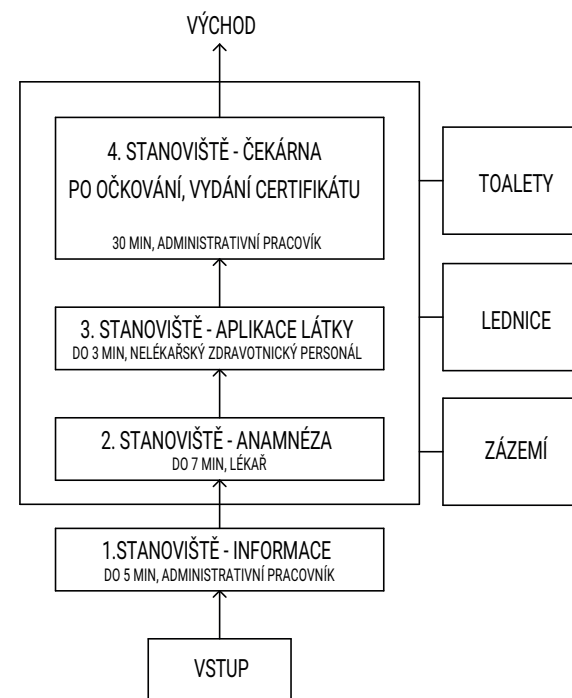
VÝCHOD

4. STANOVIŠTĚ - ČEKÁRNA
PO OČKOVÁNÍ, VYDÁNÍ CERTIFIKÁTU
30 MIN, ADMINISTRATIVNÍ PRACOVÍK

TOALETY

3. STANOVIŠTĚ - APLIKACE LÁTKY
DO 3 MIN, NELÉKAŘSKÝ ZDRAVOTNICKÝ PERSONÁL

LEDNICE

2. STANOVIŠTĚ - ANAMNÉZA
DO 7 MIN, LÉKAŘ

ZÁZEMÍ

1.STANOVIŠTĚ - INFORMACE
DO 5 MIN, ADMINISTRATIVNÍ PRACOVNÍK

VSTUP